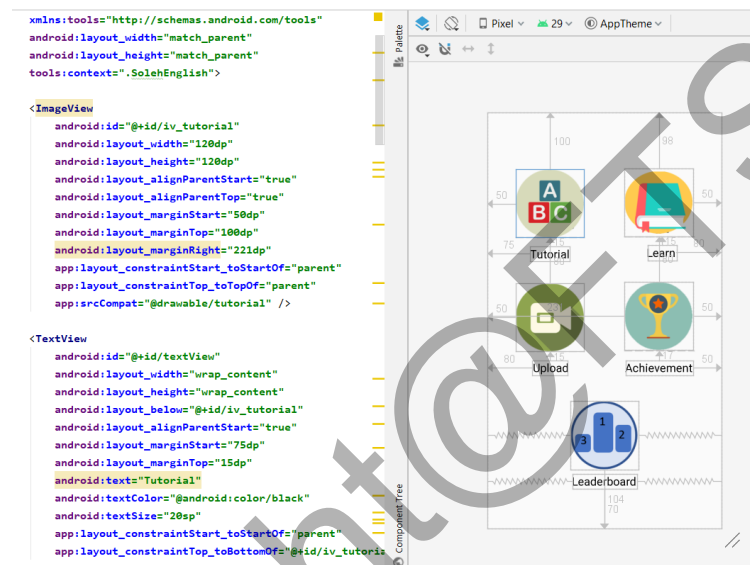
xmlns:tools="http://schemas.android.com/tools"
android:layout_width="match_parent"
android:layout_height="match_parent"
tools:context=".SolehEnglish">

<ImageView
android:id="@+id/iv_tutorial"
android:layout_width="120dp"
android:layout_height="120dp"
android:layout_alignParentStart="true"
android:layout_alignParentTop="true"
android:layout_marginStart="50dp"
android:layout_marginTop="100dp"
android:layout_marginRight="221dp"
app:layout_constraintStart_toStartOf="parent"
app:layout_constraintTop_toTopOf="parent"
app:srcCompat="@drawable/tutorial" />

<TextView
android:id="@+id/textView"
android:layout_width="wrap_content"
android:layout_height="wrap_content"
android:layout_below="@+id/iv_tutorial"
android:layout_alignParentStart="true"
android:layout_marginStart="75dp"
android:layout_marginTop="15dp"
android:text="Tutorial"
android:textColor="@android:color/black"
android:textSize="20sp"
app:layout_constraintStart_toStartOf="parent"
app:layout_constraintTop_toBottomOf="@+id/iv_tutoria

Palette
Component Tree
Pixel 29 AppTheme
100
98
50
50
75
15
16
80
Tutorial
Learn
50
50
80
15
17
50
Upload
Achievement
1
2
3
Leaderboard
104
70